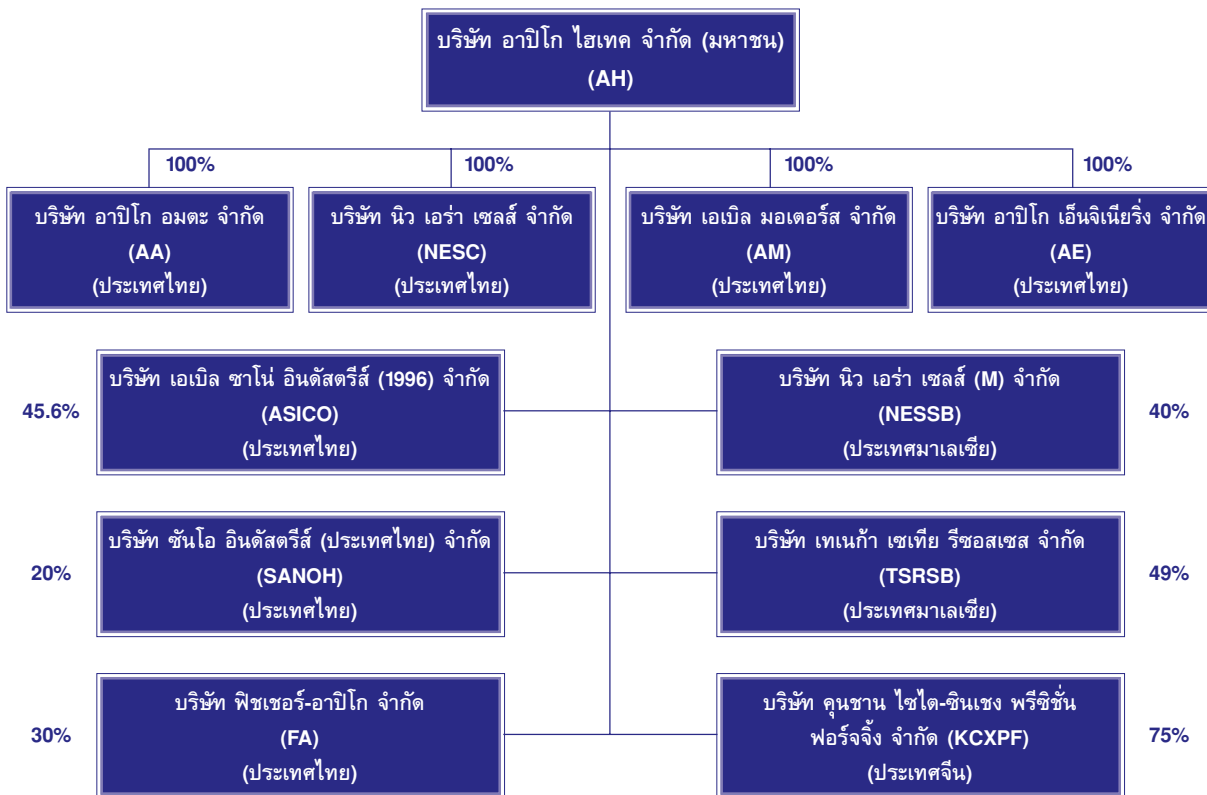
บริษัท อาปิโก ไฮเทค จำกัด (มหาชน)
(AH)

100%
บริษัท อาปิโก อมตะ จำกัด
(AA)
(ประเทศไทย)

100%
บริษัท นิว เอร่า เซลส์ จำกัด
(NESC)
(ประเทศไทย)

100%
บริษัท เอเบิล มอเตอร์ส จำกัด
(AM)
(ประเทศไทย)

100%
บริษัท อาปิโก เอ็นจิเนียริ่ง จำกัด
(AE)
(ประเทศไทย)

45.6%
บริษัท เอเบิล ซาโน่ อินดัสตรีส์ (1996) จำกัด
(ASICO)
(ประเทศไทย)

40%
บริษัท นิว เอร่า เซลส์ (M) จำกัด
(NESSB)
(ประเทศมาเลเซีย)

20%
บริษัท ซันโอ อินดัสตรีส์ (ประเทศไทย) จำกัด
(SANOH)
(ประเทศไทย)

49%
บริษัท เทเนก้า เซเทีย รีซอสเซส จำกัด
(TSRSB)
(ประเทศมาเลเซีย)

30%
บริษัท ฟิชเชอร์-อาปิโก จำกัด
(FA)
(ประเทศไทย)

75%
บริษัท คุนชาน ไซได-ซินเชง พรีซิชั่น ฟอร์จจิ้ง จำกัด (KCXPF)
(ประเทศจีน)